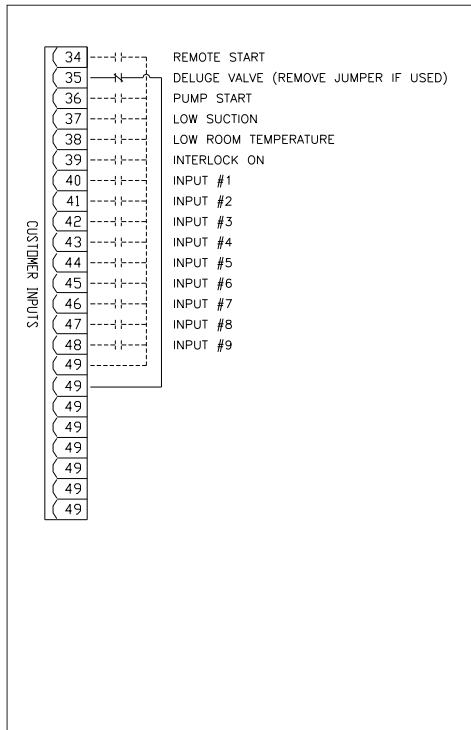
CUSTOMER INPUTS

34 REMOTE START
35 DELUGE VALVE (REMOVE JUMPER IF USED)
36 PUMP START
37 LOW SUCTION
38 LOW ROOM TEMPERATURE
39 INTERLOCK ON
40 INPUT #1
41 INPUT #2
42 INPUT #3
43 INPUT #4
44 INPUT #5
45 INPUT #6
46 INPUT #7
47 INPUT #8
48 INPUT #9
49
49
49
49
49
49
49
49